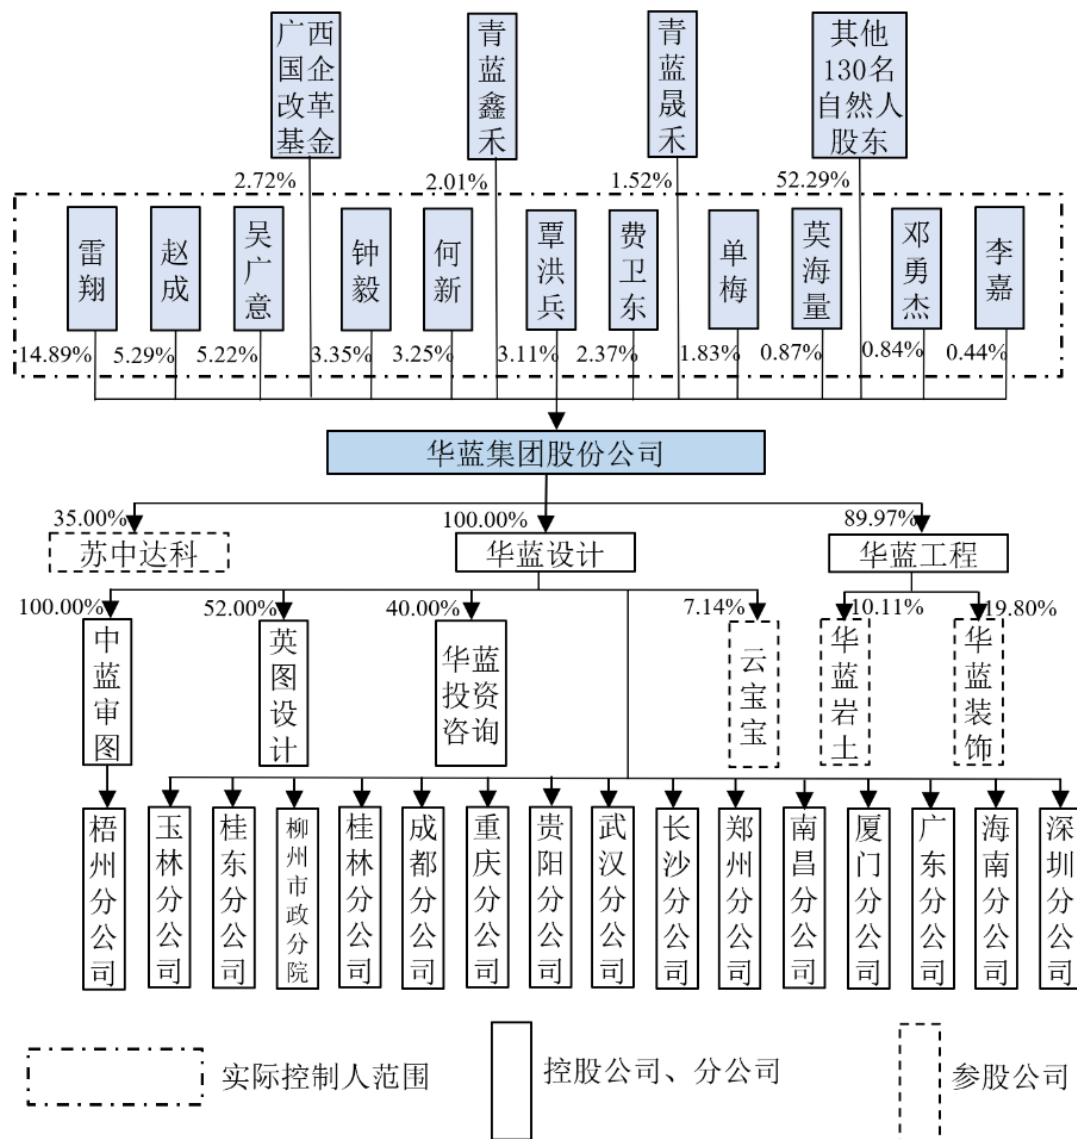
广西国企改革基金
青蓝鑫禾
青蓝晟禾
其他130名自然人股东
2.72%
2.01%
1.52%
52.29%
雷翔
赵成
吴广意
钟毅
何新
覃洪兵
费卫东
单梅
莫海量
邓勇杰
李嘉
14.89%
5.29%
5.22%
3.35%
3.25%
3.11%
2.37%
1.83%
0.87%
0.84%
0.44%
华蓝集团股份公司
35.00%
100.00%
89.97%
苏中达科
华蓝设计
华蓝工程
100.00%
52.00%
40.00%
7.14%
10.11%
19.80%
中蓝审图
英图设计
华蓝投资咨询
云宝宝
华蓝岩土
华蓝装饰
梧州分公司
玉林分公司
桂东分公司
柳州市政分院
桂林分公司
成都分公司
重庆分公司
贵阳分公司
武汉分公司
长沙分公司
郑州分公司
南昌分公司
厦门分公司
广东分公司
海南分公司
深圳分公司
实际控制人范围
控股公司、分公司
参股公司